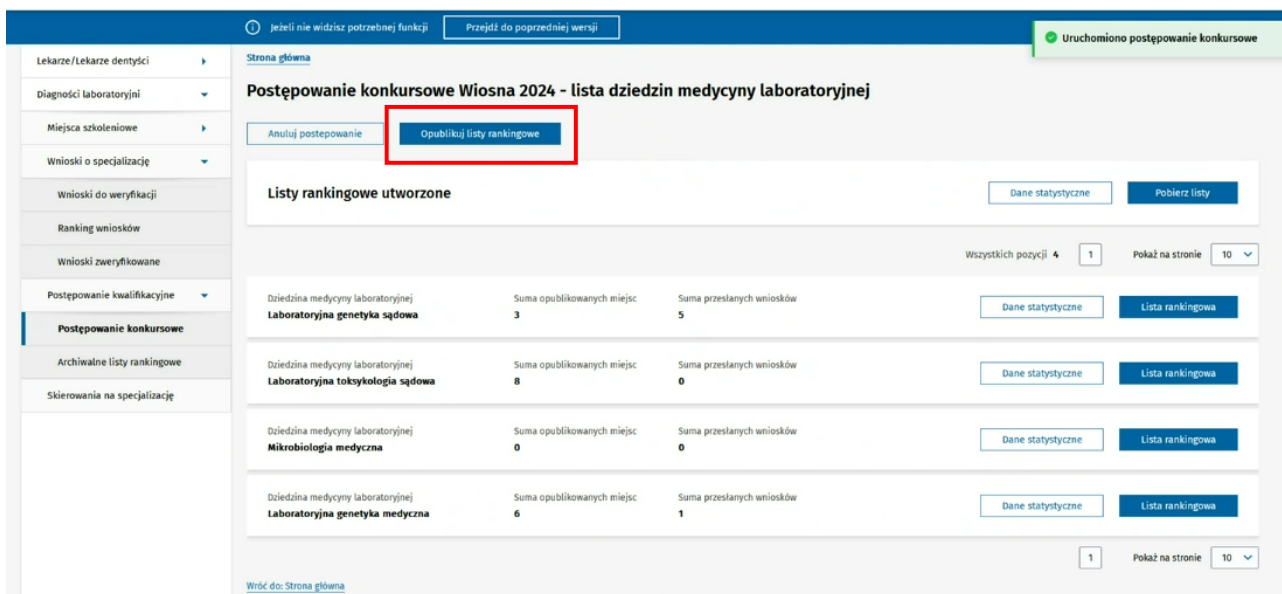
Jeżeli nie widzisz potrzebnej funkcji
Przejdź do poprzedniej wersji

Uruchomiono postępowanie konkursowe

Lekarze/Lekarze dentyści
Diagności laboratoryjni
Miejsca szkoleniowe
Wnioski o specjalizację
Wnioski do weryfikacji
Ranking wniosków
Wnioski zweryfikowane
Postępowanie kwalifikacyjne
Postępowanie konkursowe
Archiwalne listy rankingowe
Skierowania na specjalizację

Strona główna

Postępowanie konkursowe Wiosna 2024 - lista dziedzin medycyny laboratoryjnej

Anuluj postepowanie
Opublikuj listy rankingowe

Listy rankingowe utworzone
Dane statystyczne
Pobierz listy

Wszystkich pozycji 4
1
Pokaż na stronie
10

| Dziedzina medycyny laboratoryjnej | Suma opublikowanych miejsc | Suma przesłanych wniosków | | |
|---|---|---|---|---|
| Laboratoryjna genetyka sądowa | 3 | 5 | Dane statystyczne | Lista rankingowa |
| Laboratoryjna toksykologia sądowa | 8 | 0 | Dane statystyczne | Lista rankingowa |
| Mikrobiologia medyczna | 0 | 0 | Dane statystyczne | Lista rankingowa |
| Laboratoryjna genetyka medyczna | 6 | 1 | Dane statystyczne | Lista rankingowa |

1
Pokaż na stronie
10

Wróć do: Strona główna